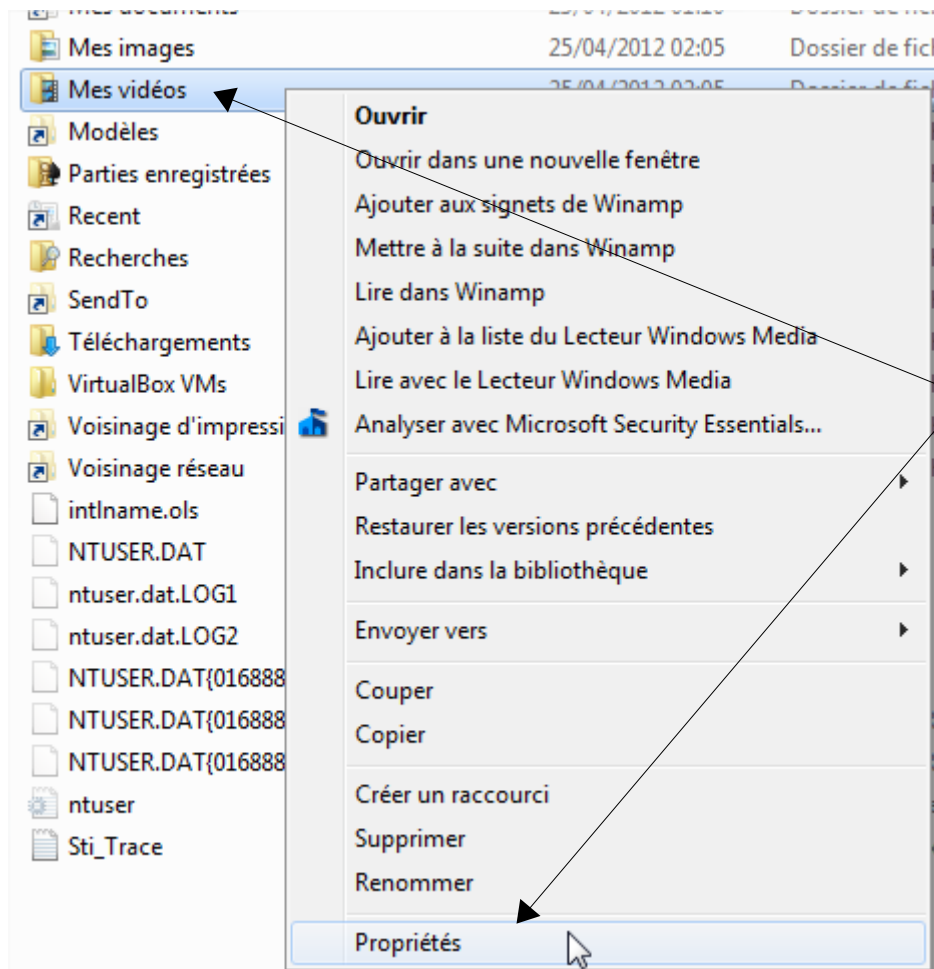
Mes documents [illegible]
Mes images 25/04/2012 02:05 Dossier de fich
Mes vidéos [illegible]
Modèles
Parties enregistrées
Recent
Recherches
SendTo
Téléchargements
VirtualBox VMs
Voisinage d'impressi
Voisinage réseau
intlname.ols
NTUSER.DAT
ntuser.dat.LOG1
ntuser.dat.LOG2
NTUSER.DAT{016888
NTUSER.DAT{016888
NTUSER.DAT{016888
ntuser
Sti_Trace

Ouvrir
Ouvrir dans une nouvelle fenêtre
Ajouter aux signets de Winamp
Mettre à la suite dans Winamp
Lire dans Winamp
Ajouter à la liste du Lecteur Windows Media
Lire avec le Lecteur Windows Media
Analyser avec Microsoft Security Essentials...
Partager avec
Restaurer les versions précédentes
Inclure dans la bibliothèque
Envoyer vers
Couper
Copier
Créer un raccourci
Supprimer
Renommer
Propriétés